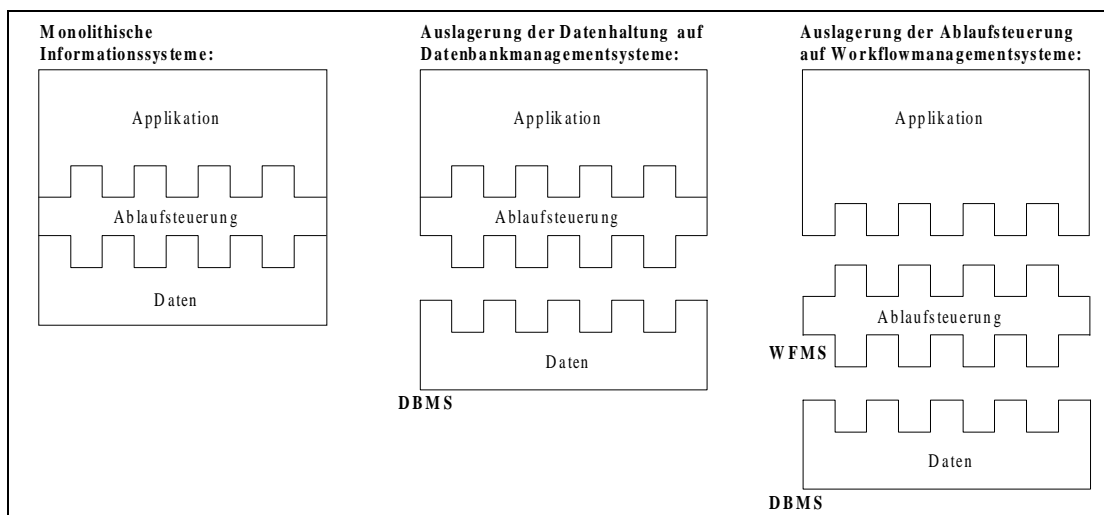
Monolithische Informationssysteme:

Applikation

Ablaufsteuerung

Daten

Auslagerung der Datenhaltung auf Datenbankmanagementsysteme:

Applikation

Ablaufsteuerung

Daten

DBMS

Auslagerung der Ablaufsteuerung auf Workflowmanagementsysteme:

Applikation

Ablaufsteuerung

WFMS

Daten

DBMS